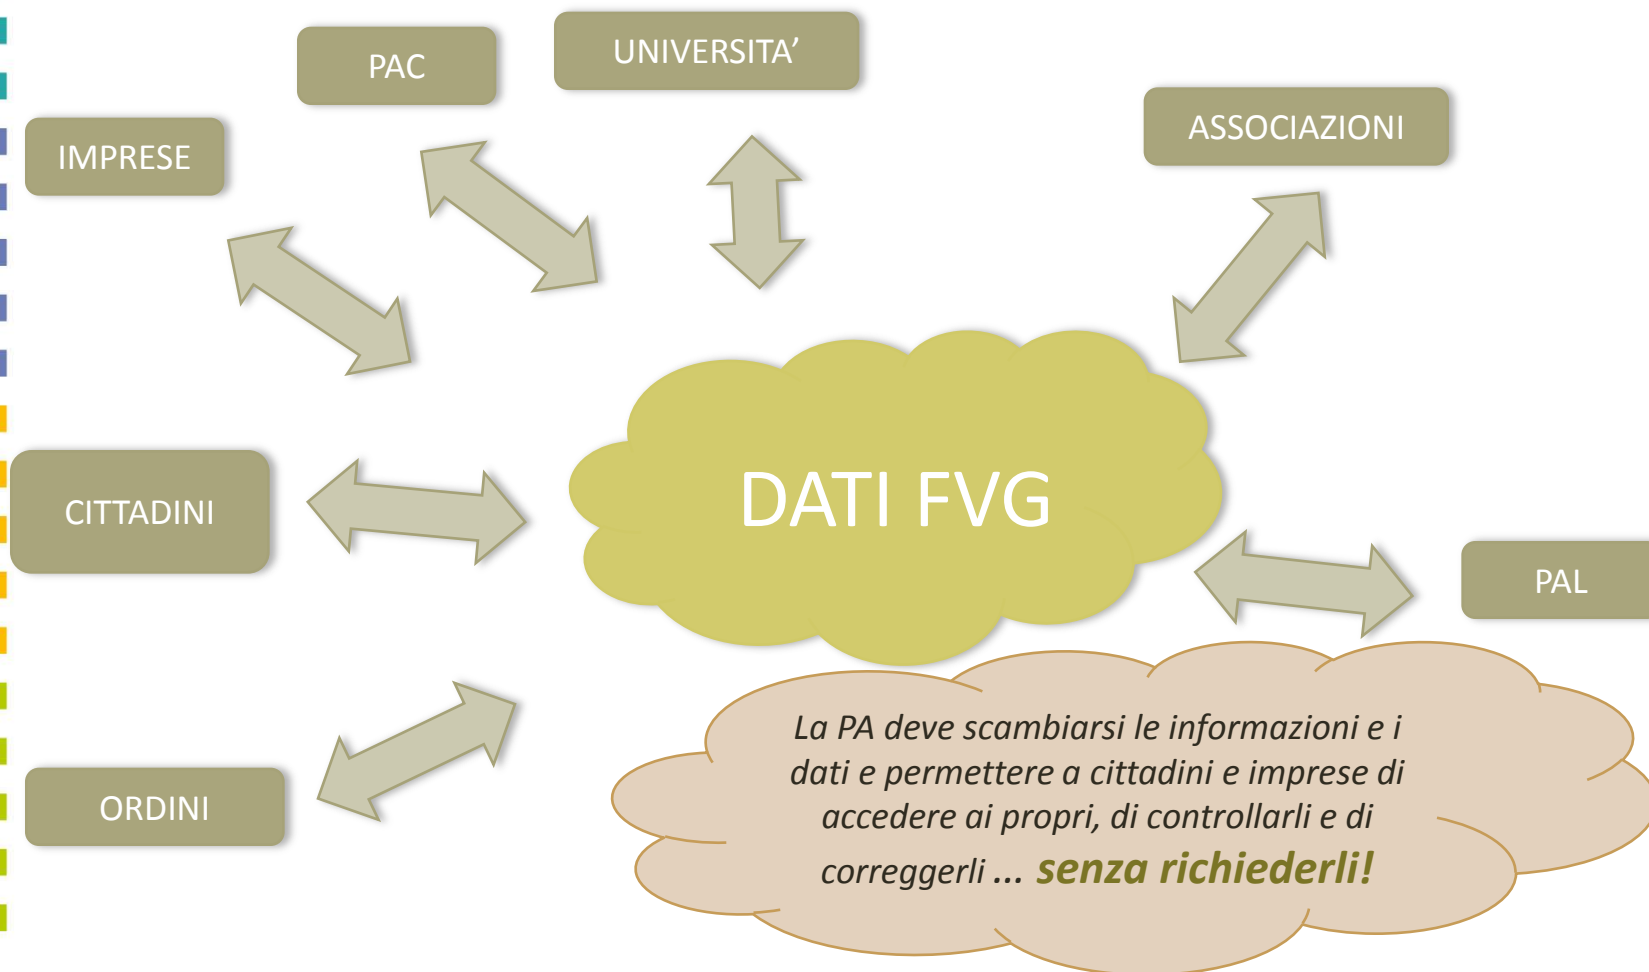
PAC

UNIVERSITA’

IMPRESE

ASSOCIAZIONI

CITTADINI

DATI FVG

PAL

ORDINI

La PA deve scambiarsi le informazioni e i dati e permettere a cittadini e imprese di accedere ai propri, di controllarli e di correggerli ... senza richiederli!